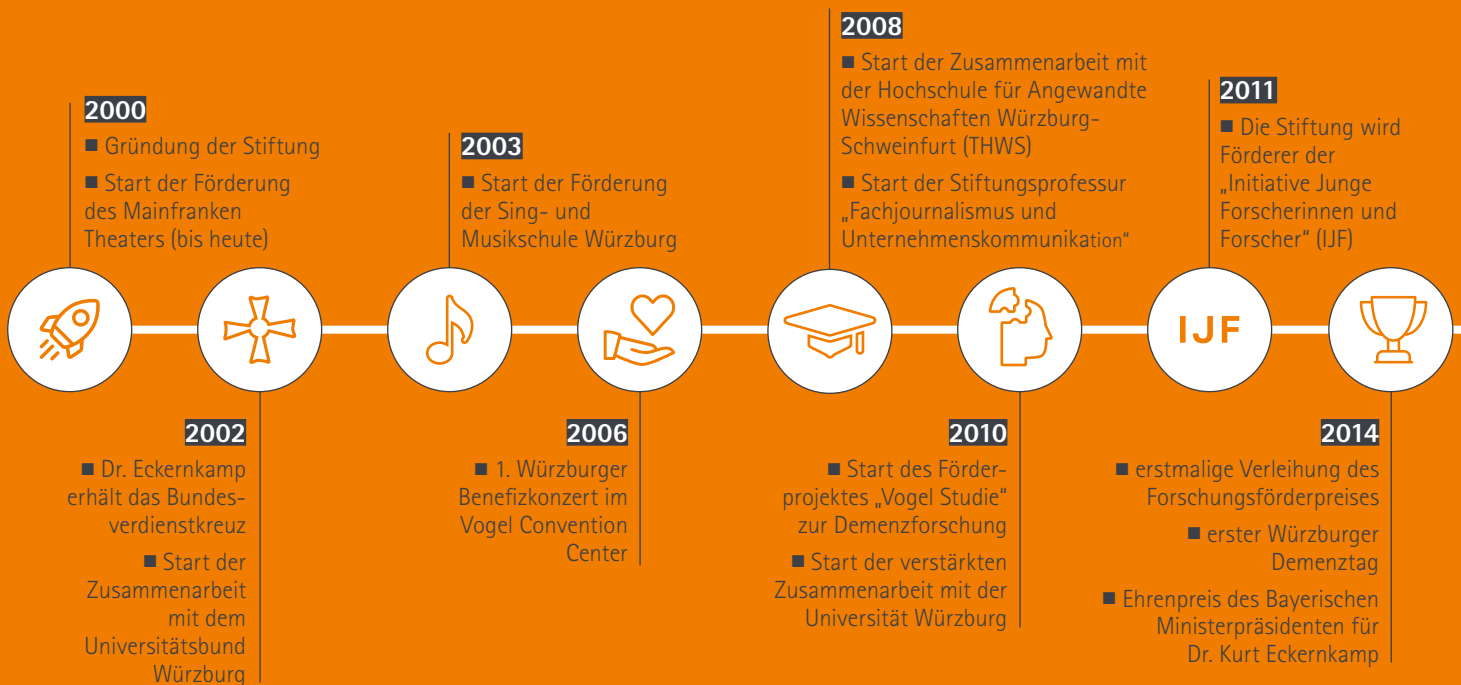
2000

■ Gründung der Stiftung

■ Start der Förderung des Mainfranken Theaters (bis heute)

2003

■ Start der Förderung der Sing- und Musikschule Würzburg

2008

■ Start der Zusammenarbeit mit der Hochschule für Angewandte Wissenschaften Würzburg-Schweinfurt (THWS)

■ Start der Stiftungsprofessur „Fachjournalismus und Unternehmenskommunikation“

2011

■ Die Stiftung wird Förderer der „Initiative Junge Forscherinnen und Forscher“ (IJF)

IJF

2002

■ Dr. Eckernkamp erhält das Bundesverdienstkreuz

■ Start der Zusammenarbeit mit dem Universitätsbund Würzburg

2006

■ 1. Würzburger Benefizkonzert im Vogel Convention Center

2010

■ Start des Förderprojektes „Vogel Studie“ zur Demenzforschung

■ Start der verstärkten Zusammenarbeit mit der Universität Würzburg

2014

■ erstmalige Verleihung des Forschungsförderpreises

■ erster Würzburger Demenztag

■ Ehrenpreis des Bayerischen Ministerpräsidenten für Dr. Kurt Eckernkamp